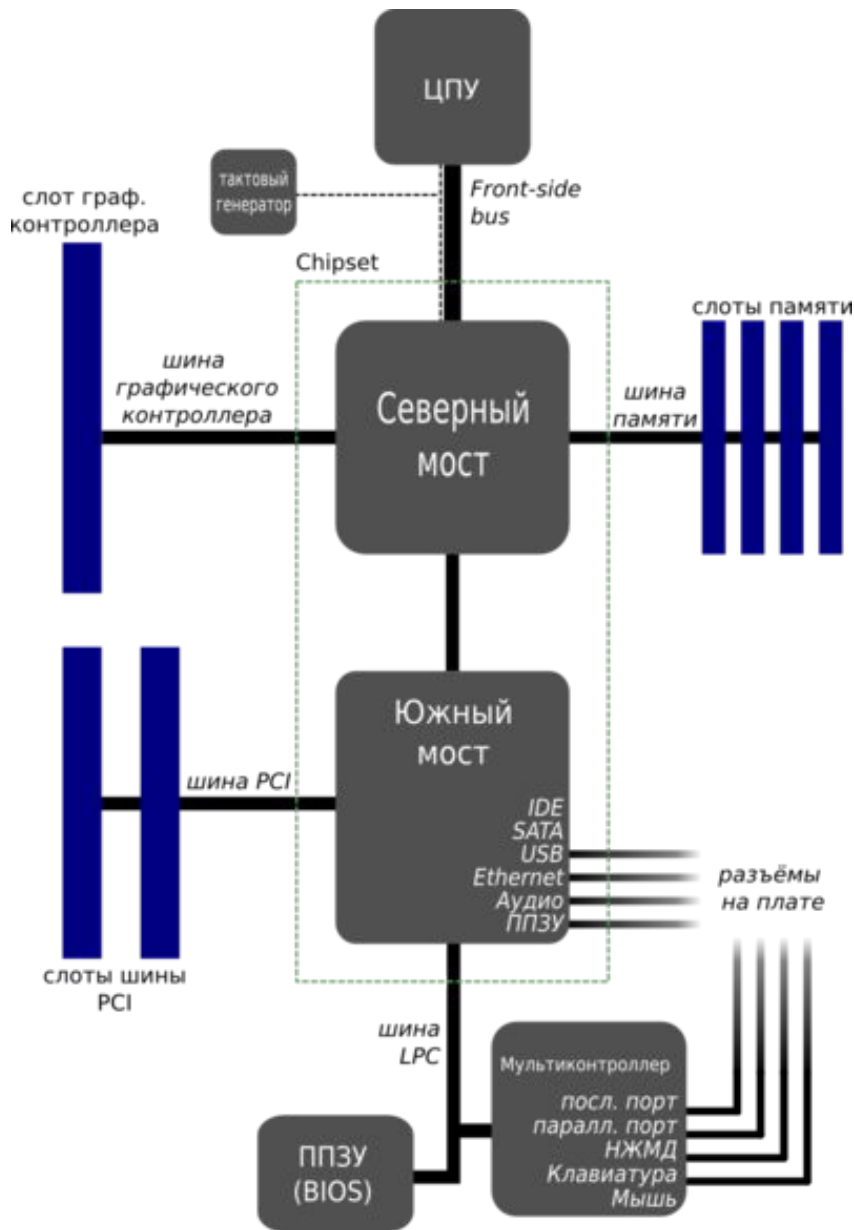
ЦПУ

тактовый генератор

Front-side bus

слот граф. контроллера

Chipset

слоты памяти

шина графического контроллера

Северный мост

шина памяти

Южный мост

шина PCI

IDE
SATA
USB
Ethernet
Аудио
ППЗУ

разъёмы на плате

слоты шины PCI

шина LPC

Мультиконтроллер
посл. порт
паралл. порт
НЖМД
Клавиатура
Мышь

ППЗУ (BIOS)